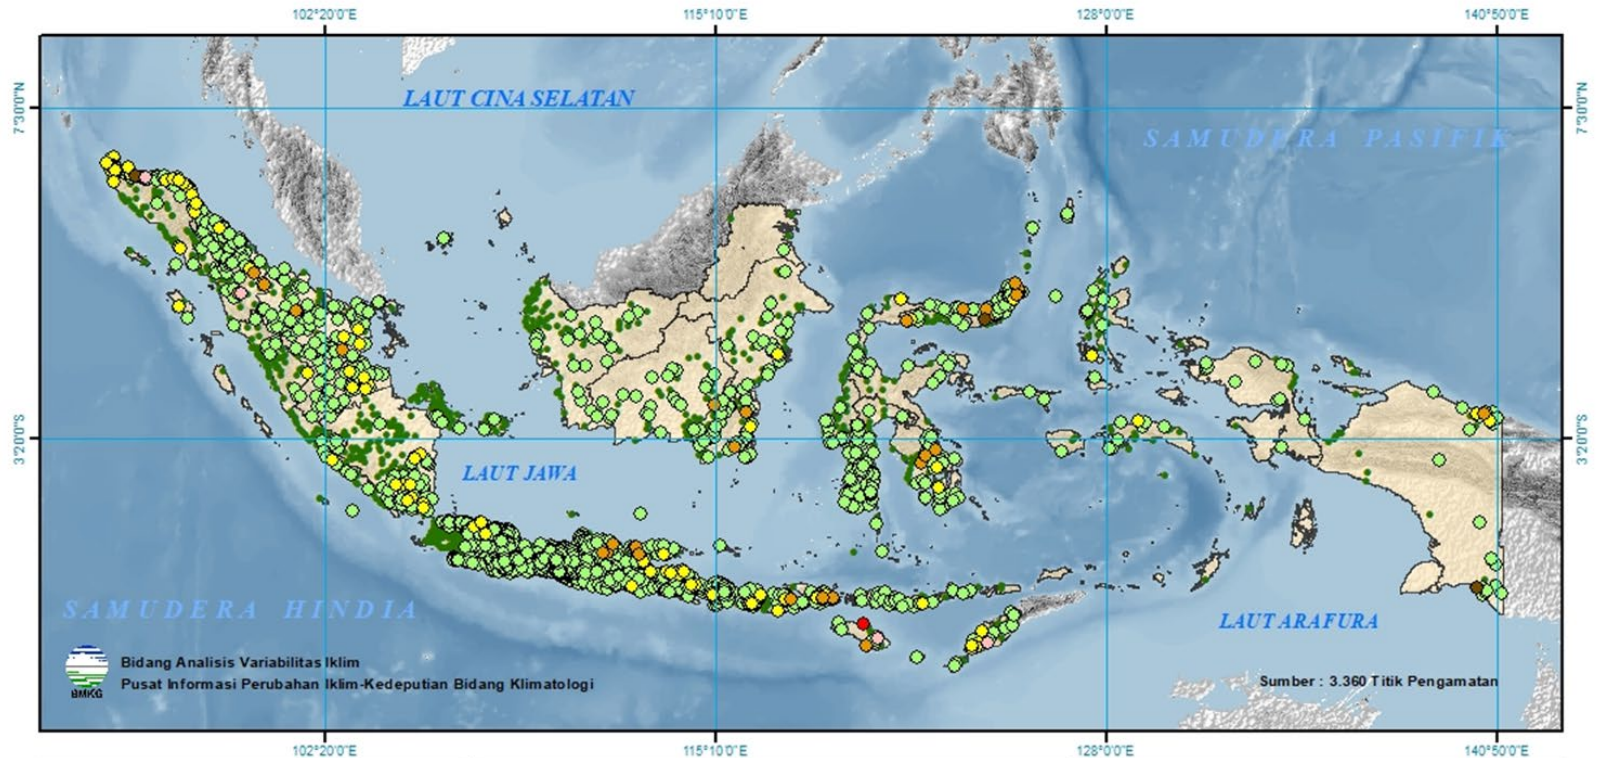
102°20'0"E
115°10'0"E
128°0'0"E
140°50'0"E

7°30'0"N
3°20'0"S

LAUT CINA SELATAN

SAMUDERA PASIFIK

LAUT JAWA

SAMUDERA HINDIA

LAUT ARAFURA

BMKG
Bidang Analisis Variabilitas Iklim
Pusat Informasi Perubahan Iklim-Kedeputian Bidang Klimatologi

Sumber : 3.360 Titik Pengamatan

102°20'0"E
115°10'0"E
128°0'0"E
140°50'0"E

7°30'0"N
3°20'0"S